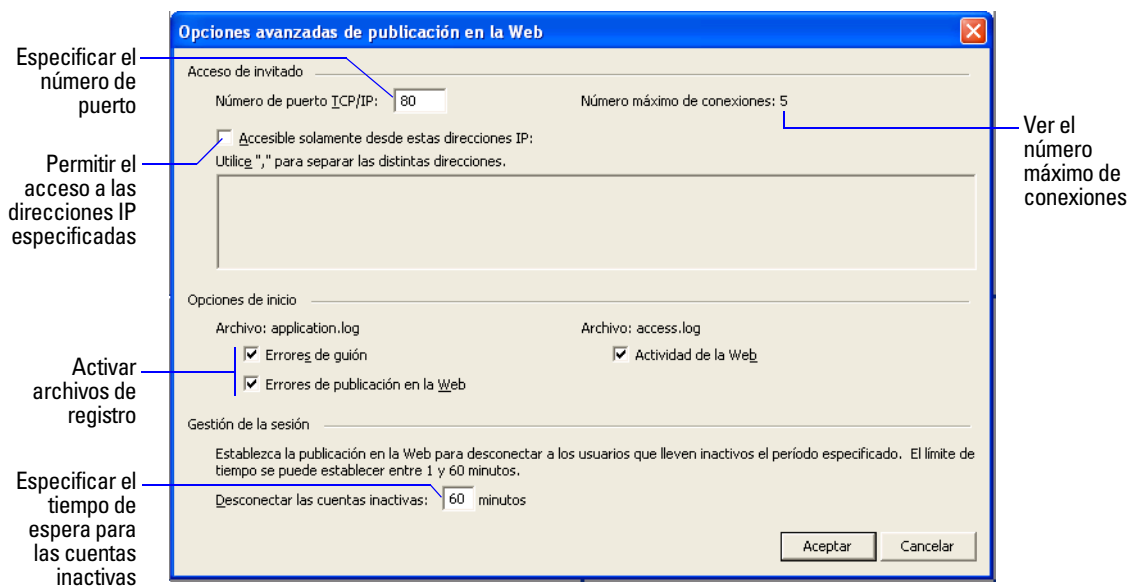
Opciones avanzadas de publicación en la Web

Especificar el número de puerto

Acceso de invitado

Número de puerto TCP/IP: 80

Número máximo de conexiones: 5

Ver el número máximo de conexiones

Accesible solamente desde estas direcciones IP:

Permitir el acceso a las direcciones IP especificadas

Utilice "," para separar las distintas direcciones.

Opciones de inicio

Archivo: application.log

Archivo: access.log

Activar archivos de registro

Errores de guión

Actividad de la Web

Errores de publicación en la Web

Gestión de la sesión

Establezca la publicación en la Web para desconectar a los usuarios que lleven inactivos el período especificado. El límite de tiempo se puede establecer entre 1 y 60 minutos.

Especificar el tiempo de espera para las cuentas inactivas

Desconectar las cuentas inactivas: 60 minutos

Aceptar

Cancelar